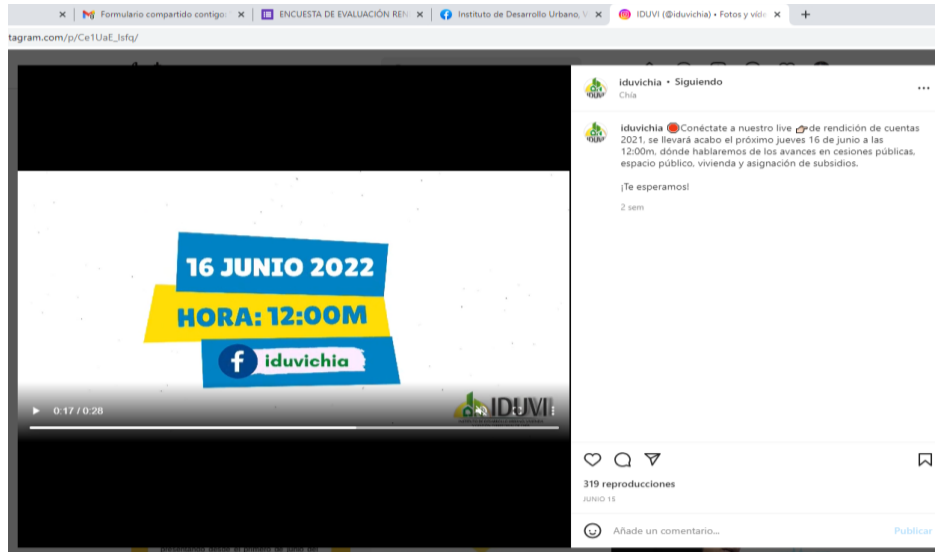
Formulario compartido contigo
ENCUESTA DE EVALUACIÓN REN
Instituto de Desarrollo Urbano, V
IDUVI (@iduvichia) • Fotos y víde
tagram.com/p/Ce1UaE_lsfq/

16 JUNIO 2022
HORA: 12:00M
iduvichia
IDUVI
0:17 / 0:28

iduvichia • Siguiendo
Chía

iduvichia Conéctate a nuestro live de rendición de cuentas 2021, se llevará acabo el próximo jueves 16 de junio a las 12:00m, dónde hablaremos de los avances en cesiones públicas, espacio público, vivienda y asignación de subsidios.

¡Te esperamos!

2 sem

319 reproducciones
JUNIO 15

Añade un comentario...
Publicar